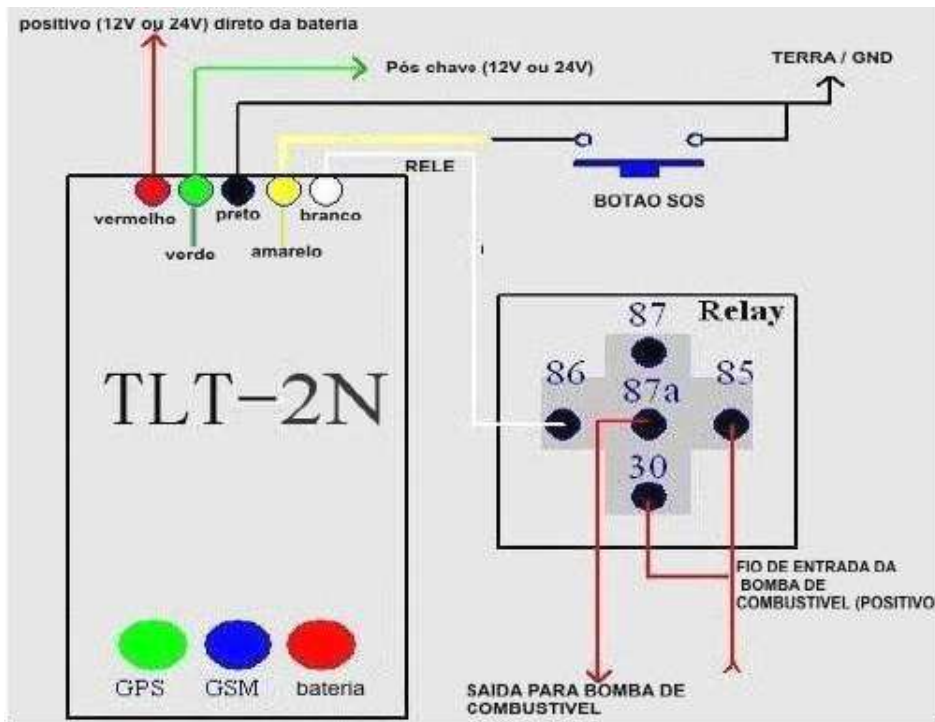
positivo (12V ou 24V) direto da bateria

Pós chave (12V ou 24V)

TERRA / GND

RELE

BOTAO SOS

vermelho

verde

preto

amarelo

branco

TLT-2N

Relay

87

86

87a

85

30

FIO DE ENTRADA DA BOMBA DE COMBUSTIVEL (POSITIVO

GPS

GSM

bateria

SAIDA PARA BOMBA DE COMBUSTIVEL